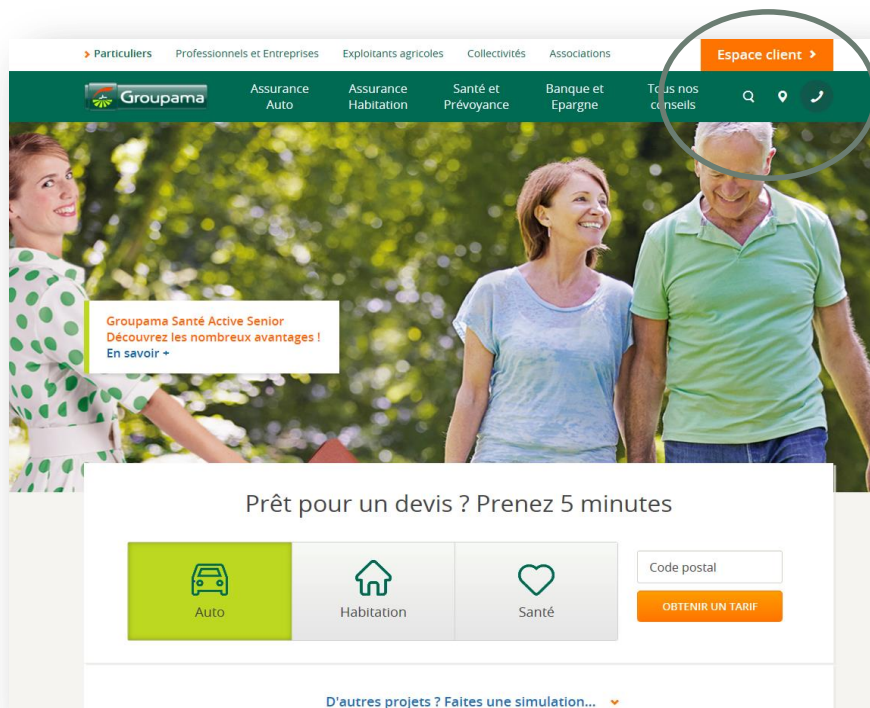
> Particuliers Professionnels et Entreprises Exploitants agricoles Collectivités Associations

Espace client >

Groupama

Assurance Auto

Assurance Habitation

Santé et Prévoyance

Banque et Epargne

Tous nos conseils

Groupama Santé Active Senior
Découvrez les nombreux avantages !
En savoir +

Prêt pour un devis ? Prenez 5 minutes

Auto

Habitation

Santé

Code postal

OBTENIR UN TARIF

D'autres projets ? Faites une simulation...